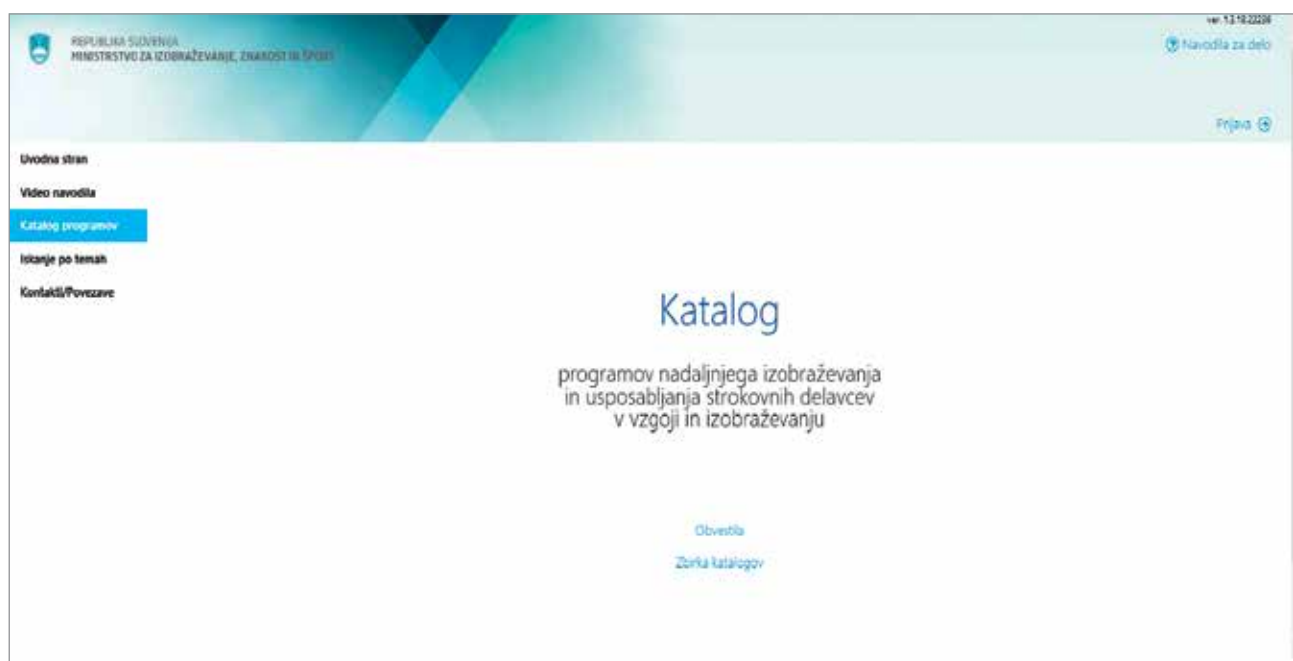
REPUBLIKA SLOVENIJA
MINISTRSTVO ZA IZOBRAŽEVANJE, ZNANOST IN ŠPORT

ver. 1.3.10.22226

Navodila za delo

Prijava

Uvodna stran

Video navodila

Katalog programov

Iskanje po temah

Kontakti/Povezave

Katalog

programov nadaljnjega izobraževanja in usposabljanja strokovnih delavcev v vzgoji in izobraževanju

Obvestila

Zbirka katalogov